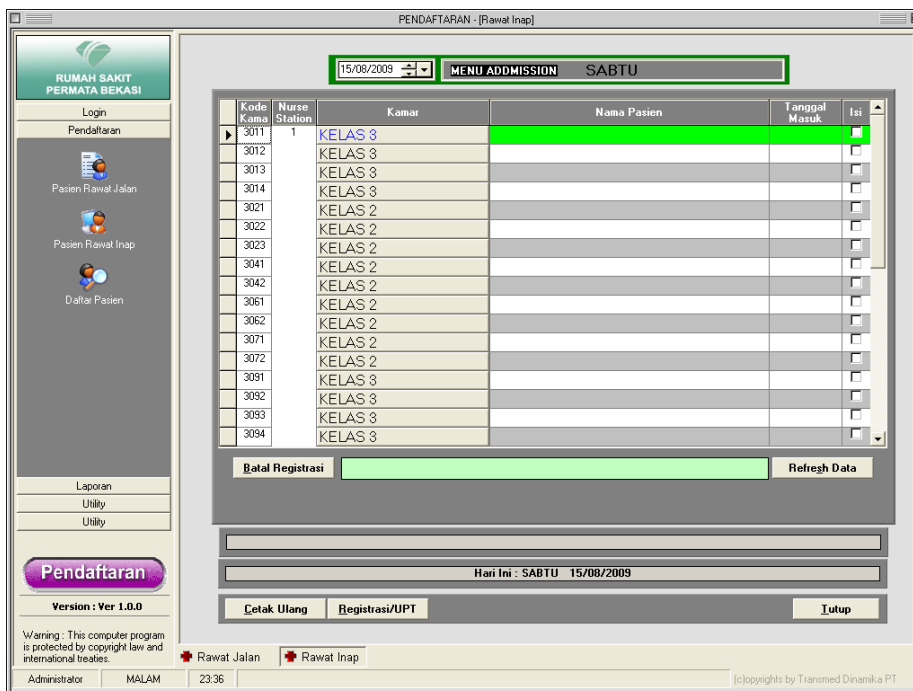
PENDAFTARAN - [Rawat Inap]

RUMAH SAKIT PERMATA BEKASI

Login
Pendaftaran

Pasien Rawat Jalan

Pasien Rawat Inap

Daftar Pasien

Laporan
Utility
Utility

Pendaftaran

Version : Ver 1.0.0

Warning : This computer program is protected by copyright law and international treaties.

15/08/2009

MENU ADDMISSION SABTU

| Kode Kama | Nurse Station | Kamar | Nama Pasien | Tanggal Masuk | Isi |
|---|---|---|---|---|---|
| 3011 | 1 | KELAS 3 | | | |
| 3012 | | KELAS 3 | | | |
| 3013 | | KELAS 3 | | | |
| 3014 | | KELAS 3 | | | |
| 3021 | | KELAS 2 | | | |
| 3022 | | KELAS 2 | | | |
| 3023 | | KELAS 2 | | | |
| 3041 | | KELAS 2 | | | |
| 3042 | | KELAS 2 | | | |
| 3061 | | KELAS 2 | | | |
| 3062 | | KELAS 2 | | | |
| 3071 | | KELAS 2 | | | |
| 3072 | | KELAS 2 | | | |
| 3091 | | KELAS 3 | | | |
| 3092 | | KELAS 3 | | | |
| 3093 | | KELAS 3 | | | |
| 3094 | | KELAS 3 | | | |

Batal Registrasi

Refresh Data

Hari Ini : SABTU 15/08/2009

Cetak Ulang Registrasi/UPT Tutup

Rawat Jalan Rawat Inap

Administrator MALAM 23:36 (c)opyrights by Transmed Dinamika PT